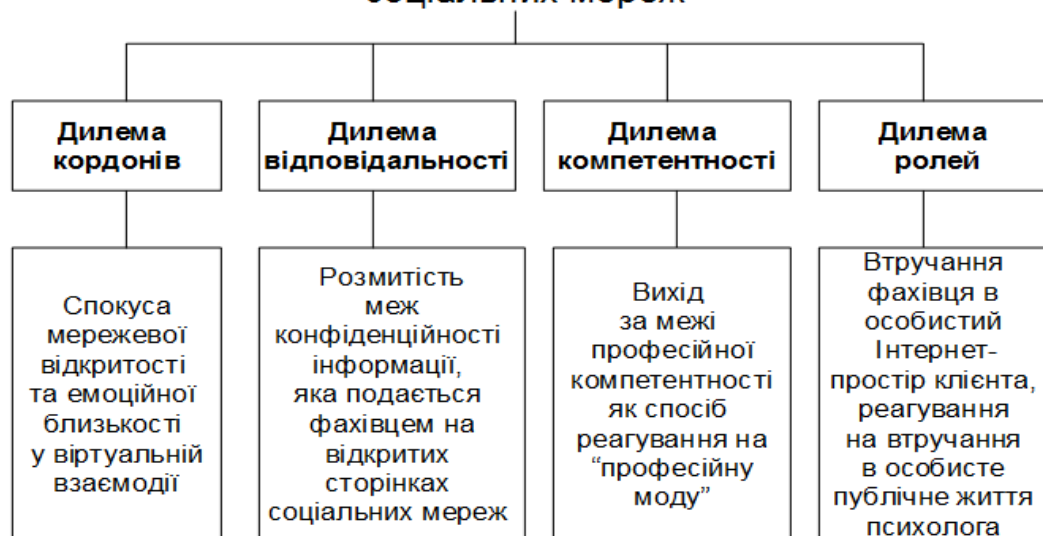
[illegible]

Дилема кордонів

Дилема відповідальності

Дилема компетентності

Дилема ролей

Спокуса мережевої відкритості та емоційної близькості у віртуальній взаємодії

Розмитість меж конфіденційності інформації, яка подається фахівцем на відкритих сторінках соціальних мереж

Вихід за межі професійної компетентності як спосіб реагування на "професійну моду"

Втручання фахівця в особистий Інтернет-простір клієнта, реагування на втручання в особисте публічне життя психолога